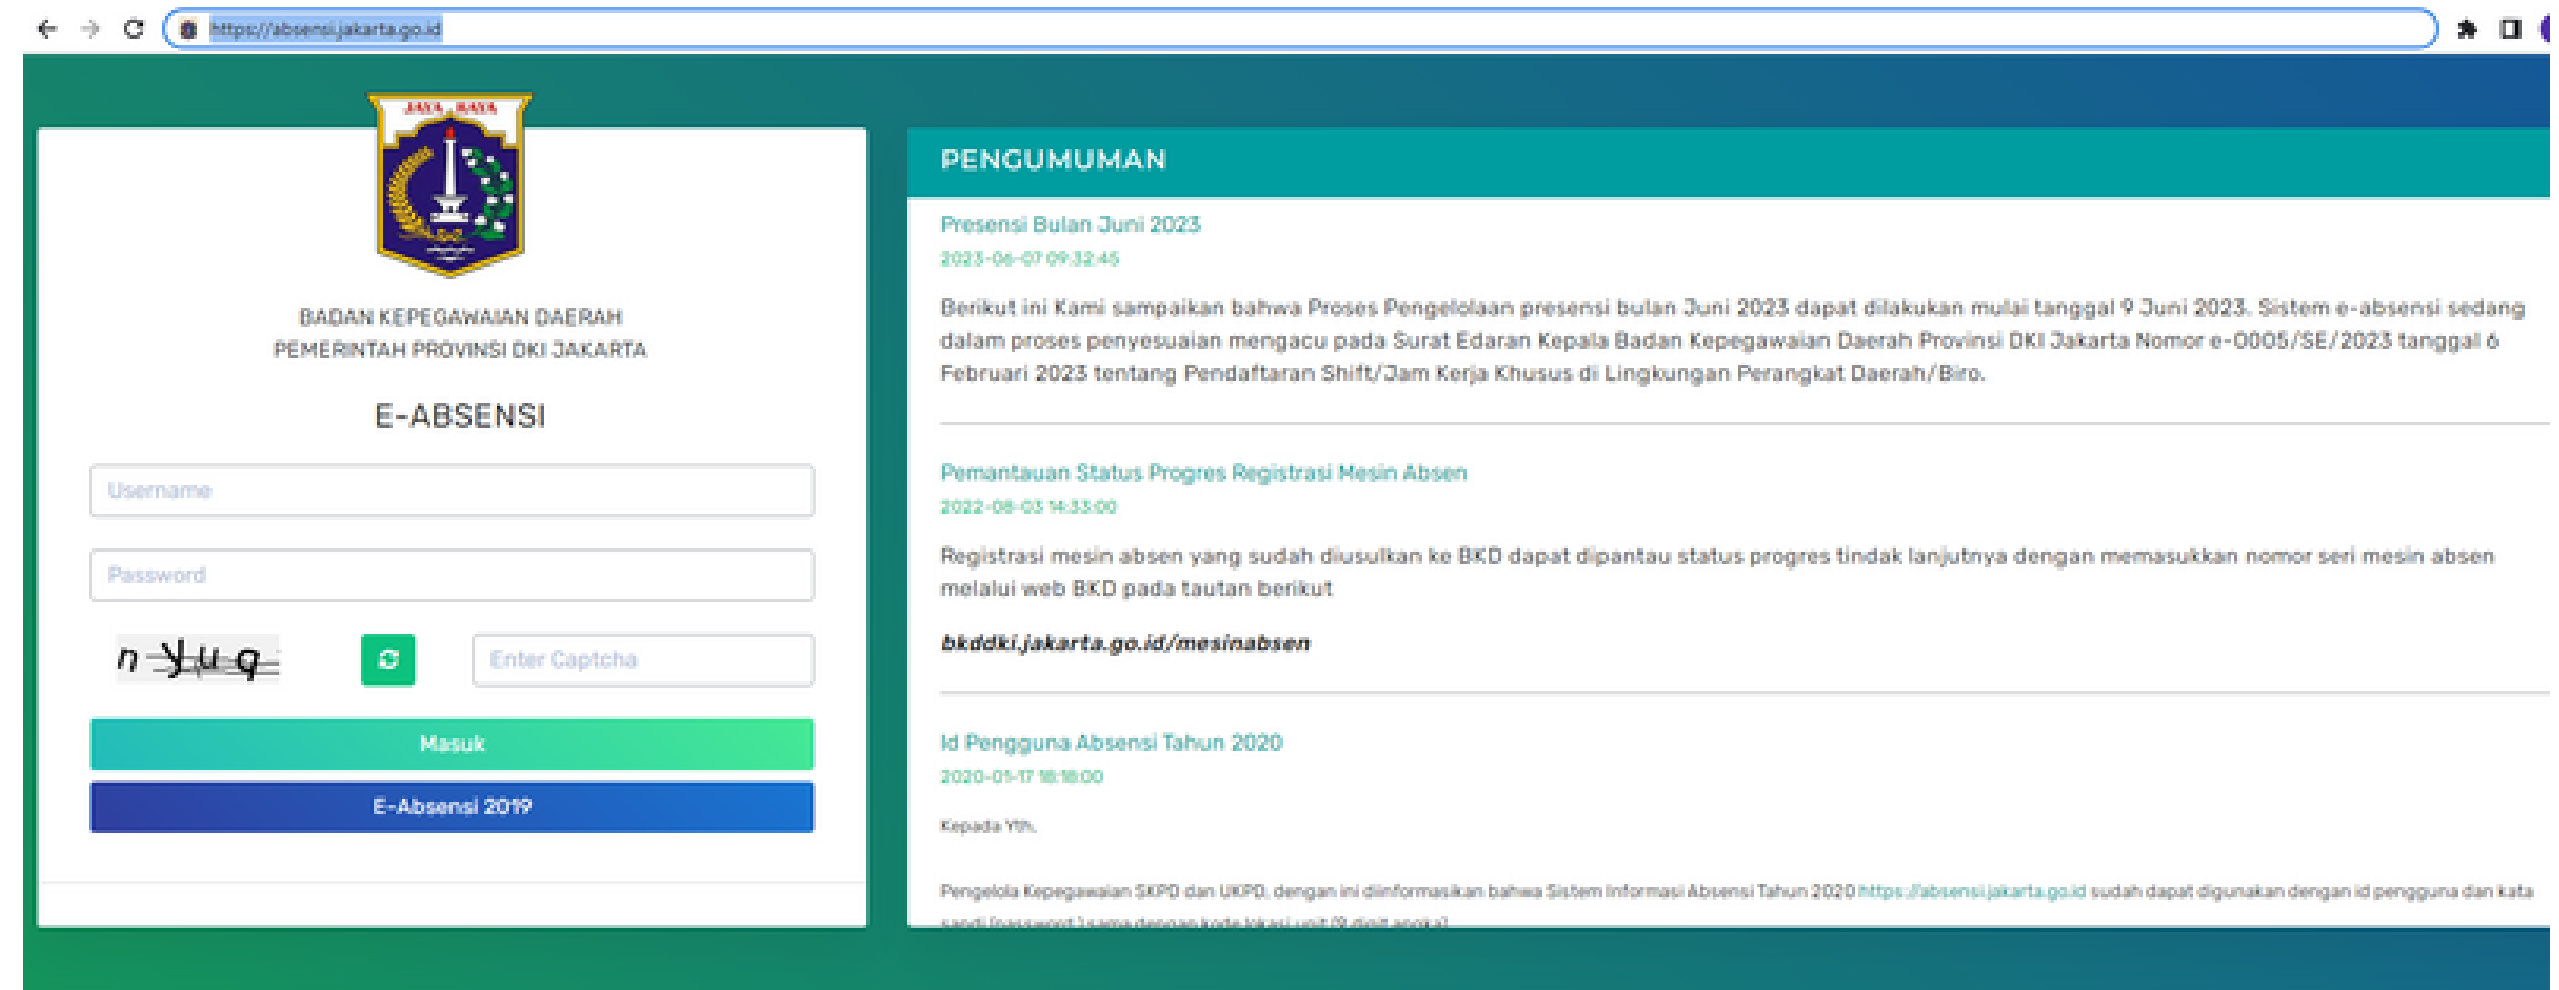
https://absensi.jakarta.go.id

JAYA RAYA

BADAN KEPEGAWAIAN DAERAH
PEMERINTAH PROVINSI DKI JAKARTA

E-ABSENSI

Username

Password

n Yuq

Enter Captcha

Masuk

E-Absensi 2019

PENGUMUMAN

Presensi Bulan Juni 2023
2023-06-07 09:32:45

Berikut ini Kami sampaikan bahwa Proses Pengelolaan presensi bulan Juni 2023 dapat dilakukan mulai tanggal 9 Juni 2023. Sistem e-absensi sedang dalam proses penyesuaian mengacu pada Surat Edaran Kepala Badan Kepegawaian Daerah Provinsi DKI Jakarta Nomor e-0005/SE/2023 tanggal 6 Februari 2023 tentang Pendaftaran Shift/Jam Kerja Khusus di Lingkungan Perangkat Daerah/Biro.

Pemantauan Status Progres Registrasi Mesin Absen
2022-08-03 14:33:00

Registrasi mesin absen yang sudah diusulkan ke BKD dapat dipantau status progres tindak lanjutnya dengan memasukkan nomor seri mesin absen melalui web BKD pada tautan berikut

bkddki.jakarta.go.id/mesinabsen

Id Pengguna Absensi Tahun 2020
2020-01-17 18:18:00

Kepada Yth.

Pengelola Kepegawaian SKPD dan UKPD, dengan ini diinformasikan bahwa Sistem Informasi Absensi Tahun 2020 https://absensi.jakarta.go.id sudah dapat digunakan dengan id pengguna dan kata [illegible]